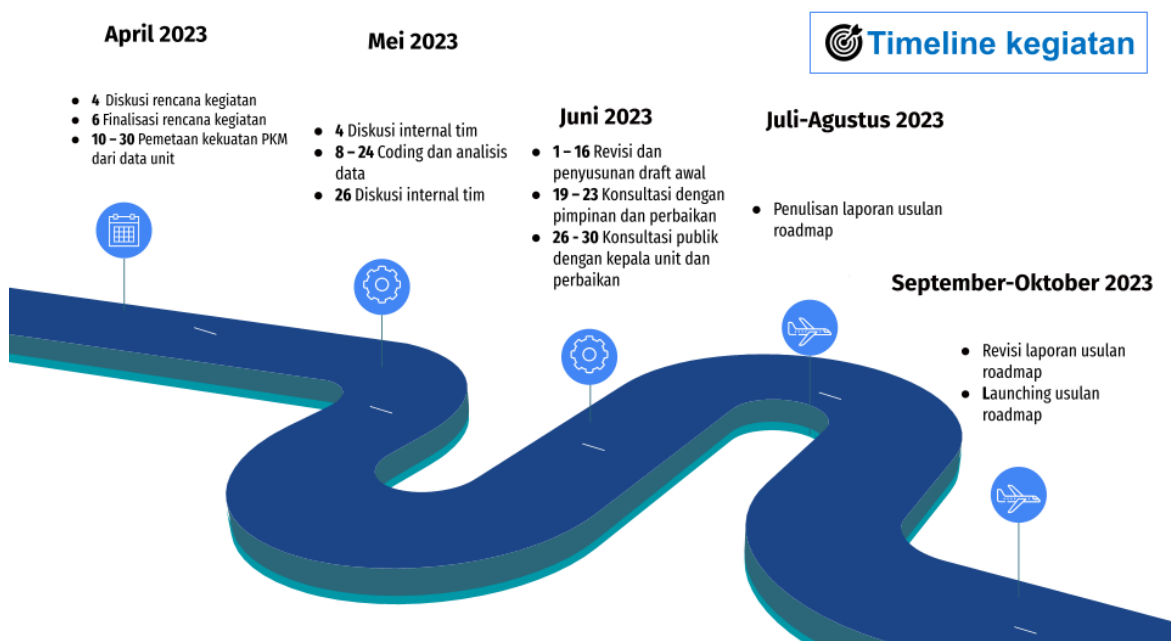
Timeline kegiatan

April 2023

- 4 Diskusi rencana kegiatan
- 6 Finalisasi rencana kegiatan
- 10 – 30 Pemetaan kekuatan PKM dari data unit

Mei 2023

- 4 Diskusi internal tim
- 8 – 24 Coding dan analisis data
- 26 Diskusi internal tim

Juni 2023

- 1 – 16 Revisi dan penyusunan draft awal
- 19 – 23 Konsultasi dengan pimpinan dan perbaikan
- 26 - 30 Konsultasi publik dengan kepala unit dan perbaikan

Juli-Agustus 2023

- Penulisan laporan usulan roadmap

September-Oktober 2023

- Revisi laporan usulan roadmap
- Launching usulan roadmap